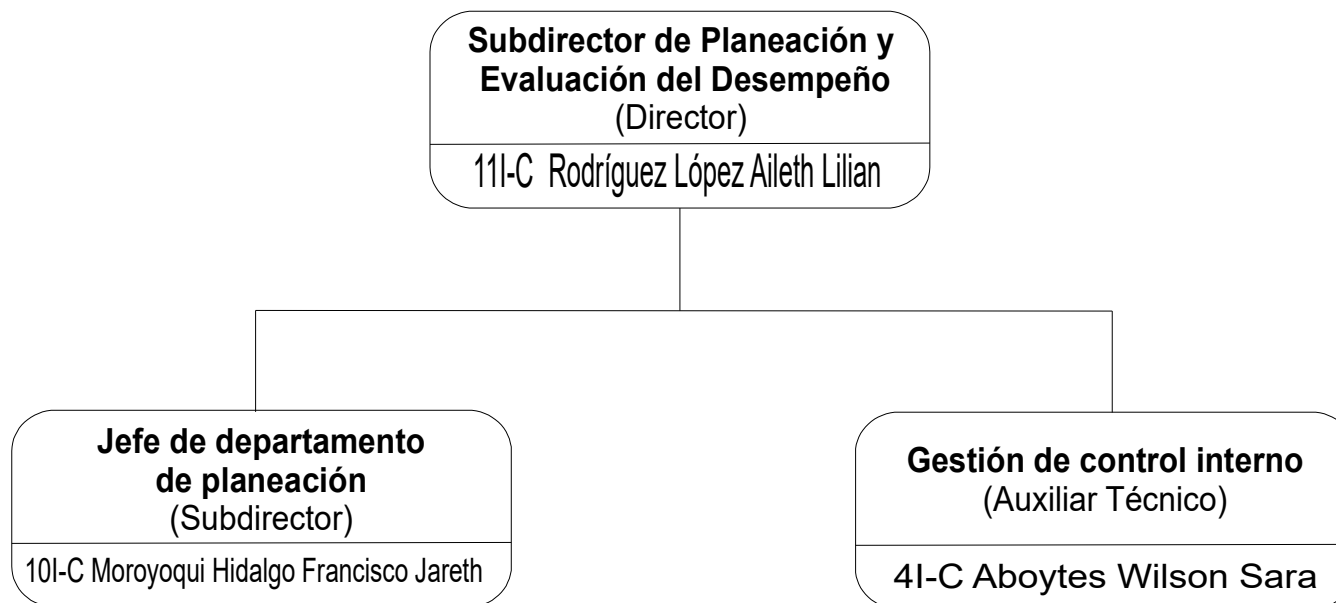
Subdirector de Planeación y Evaluación del Desempeño
(Director)
11I-C Rodríguez López Aileth Lilian

Jefe de departamento de planeación
(Subdirector)
10I-C Moroyoqui Hidalgo Francisco Jareth

Gestión de control interno
(Auxiliar Técnico)
4I-C Aboytes Wilson Sara